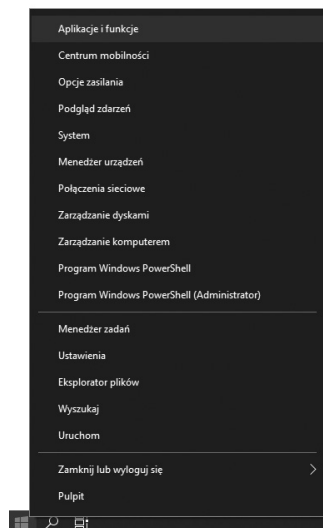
Aplikacje i funkcje
Centrum mobilności
Opcje zasilania
Podgląd zdarzeń
System
Menedżer urządzeń
Połączenia sieciowe
Zarządzanie dyskami
Zarządzanie komputerem
Program Windows PowerShell
Program Windows PowerShell (Administrator)

Menedżer zadań
Ustawienia
Eksplorator plików
Wyszukaj
Uruchom

Zamknij lub wyloguj się >
Pulpit